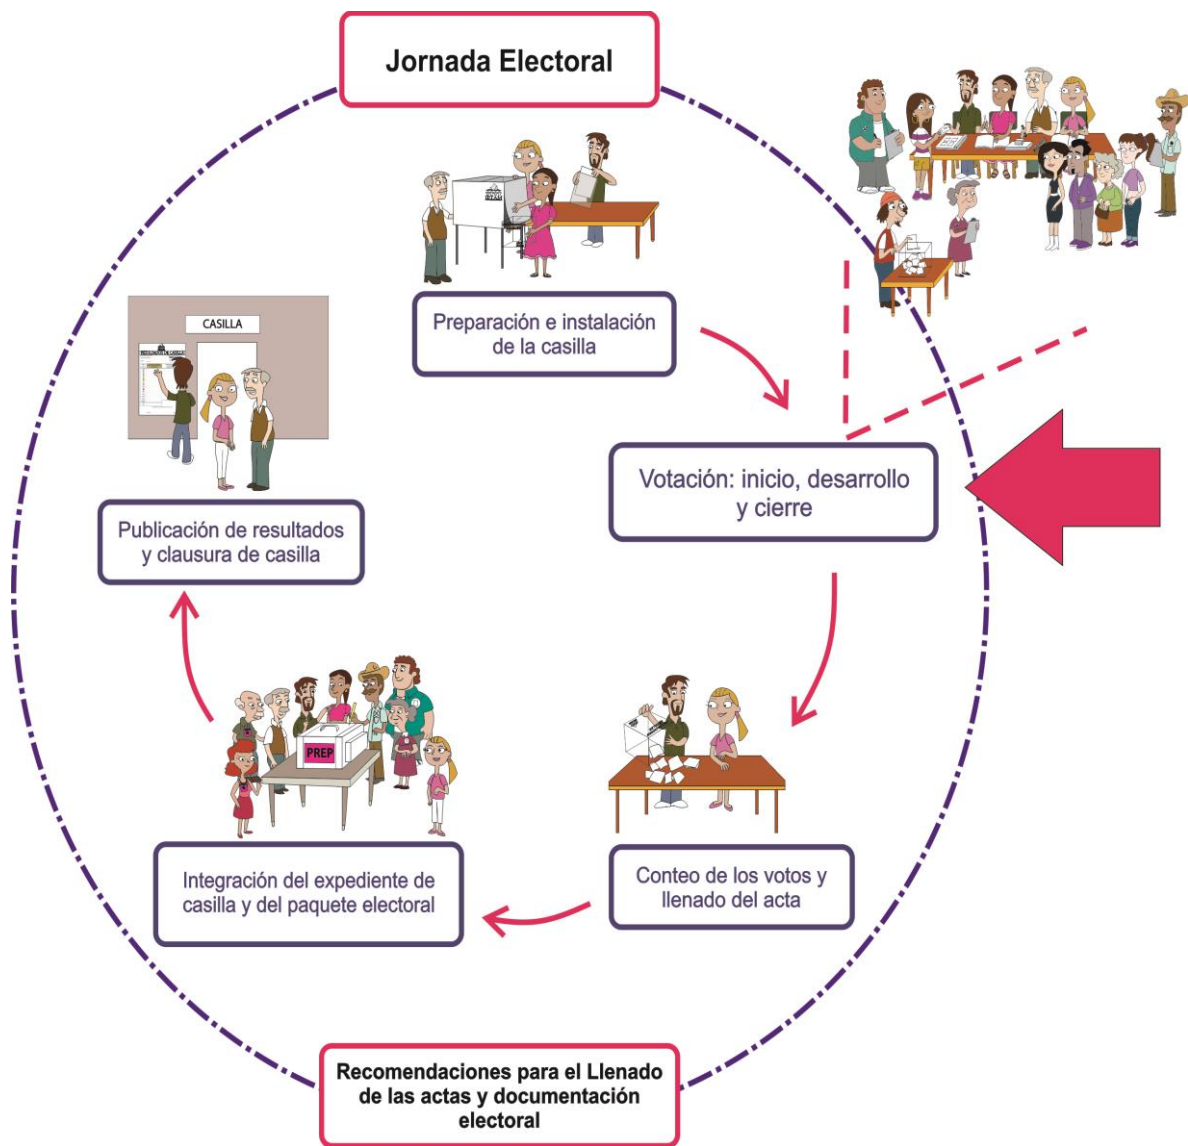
Jornada Electoral

Preparación e instalación de la casilla

CASILLA

Votación: inicio, desarrollo y cierre

Publicación de resultados y clausura de casilla

PREP

Conteo de los votos y llenado del acta

Integración del expediente de casilla y del paquete electoral

Recomendaciones para el Llenado de las actas y documentación electoral